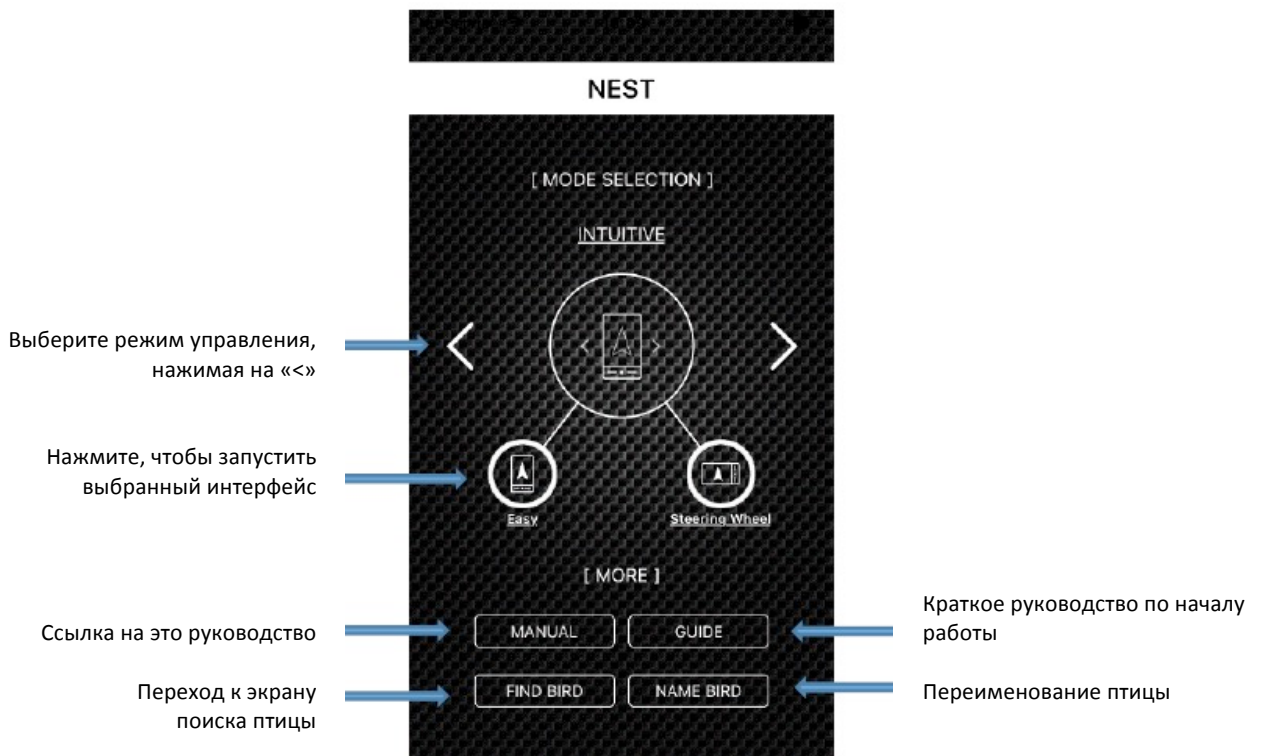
NEST

[ MODE SELECTION ]

INTUITIVE

Выберите режим управления, нажимая на «<»

Нажмите, чтобы запустить выбранный интерфейс

Easy

Steering Wheel

[ MORE ]

Ссылка на это руководство

MANUAL

GUIDE

Краткое руководство по началу работы

Переход к экрану поиска птицы

FIND BIRD

NAME BIRD

Переименование птицы